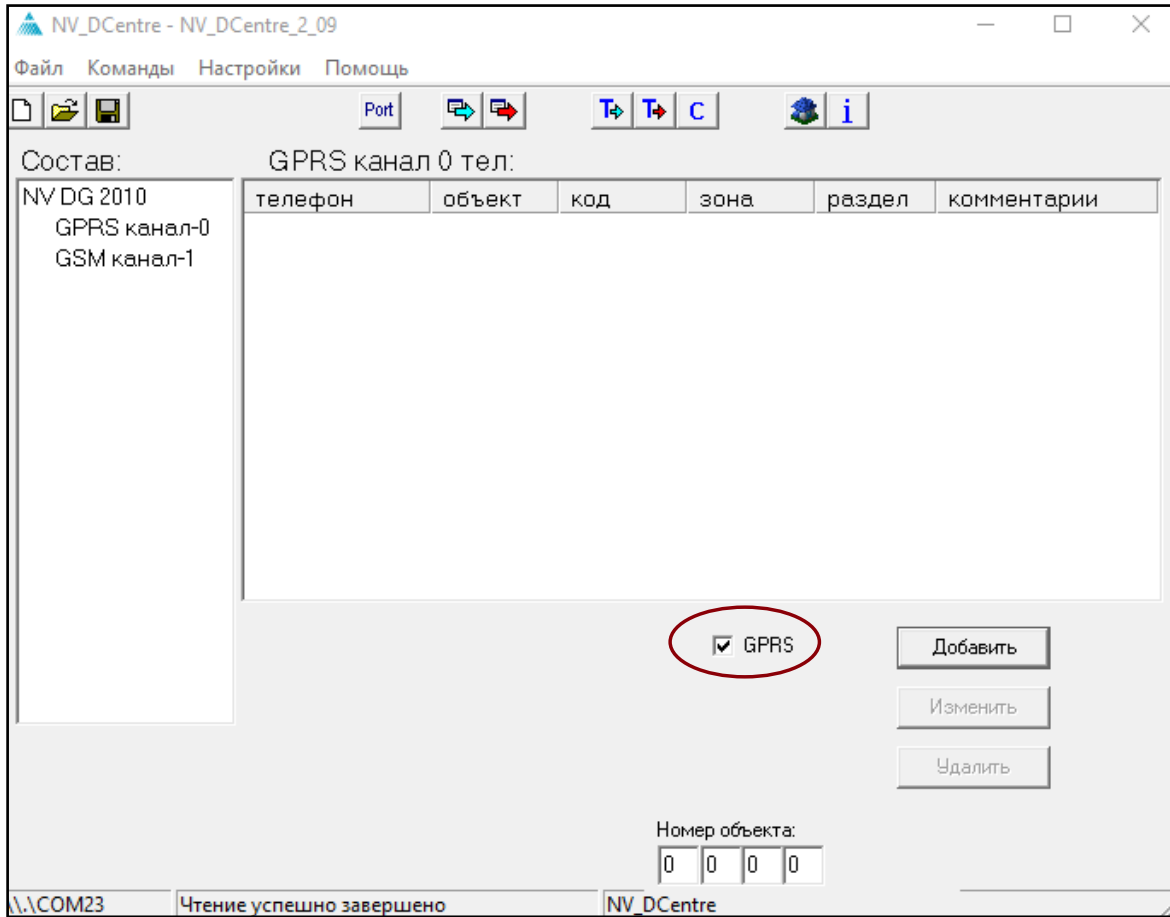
NV_DCentre - NV_DCentre_2_09

Файл Команды Настройки Помощь

Port

T T C

i

Состав:

NV DG 2010
GPRS канал-0
GSM канал-1

GPRS канал 0 тел:

| телефон | объект | код | зона | раздел | комментарии |
|---|---|---|---|---|---|

GPRS

Добавить

Изменить

Удалить

Номер объекта:

0 0 0 0

\\.\COM23 Чтение успешно завершено NV_DCentre